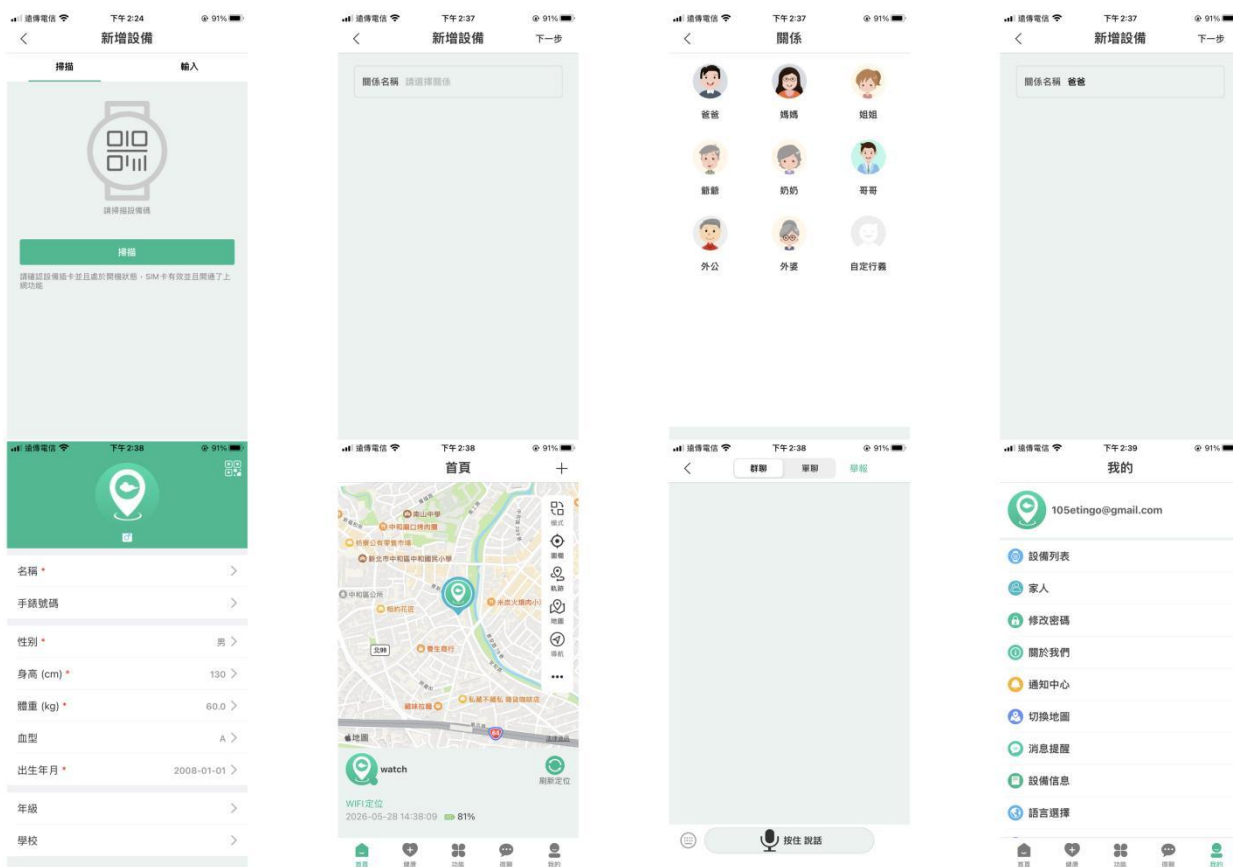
遠傳電信 下午2:24 91%
新增設備
掃描 輸入
請掃描設備碼
掃描
請確認設備插卡並且處於開機狀態，SIM卡有效並且開通了上網功能

遠傳電信 下午2:37 91%
新增設備 下一步
關係名稱 請選擇關係

遠傳電信 下午2:37 91%
關係
爸爸 媽媽 姐姐
爺爺 奶奶 哥哥
外公 外婆 自定行義

遠傳電信 下午2:37 91%
新增設備 下一步
關係名稱 爸爸

遠傳電信 下午2:38 91%
名稱 *
手錶號碼
性別 * 男
身高 (cm) * 130
體重 (kg) * 60.0
血型 A
出生年月 * 2008-01-01
年級
學校

遠傳電信 下午2:38 91%
首頁 +
模式
圍欄
軌跡
地圖
導航
...
地圖
watch
刷新定位
WIFI定位
2026-05-28 14:38:09 81%
首頁 健康 功能 微聊 我的

遠傳電信 下午2:38 91%
群聊 單聊 聯報
按住 說話

遠傳電信 下午2:39 91%
我的
105etingo@gmail.com
設備列表
家人
修改密碼
關於我們
通知中心
切換地圖
消息提醒
設備信息
語言選擇
首頁 健康 功能 微聊 我的